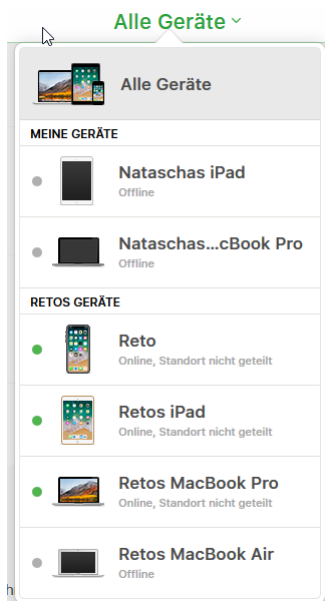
Alle Geräte

Alle Geräte

MEINE GERÄTE

Nataschas iPad
Offline

Nataschas...cBook Pro
Offline

RETOS GERÄTE

Reto
Online, Standort nicht geteilt

Retos iPad
Online, Standort nicht geteilt

Retos MacBook Pro
Online, Standort nicht geteilt

Retos MacBook Air
Offline